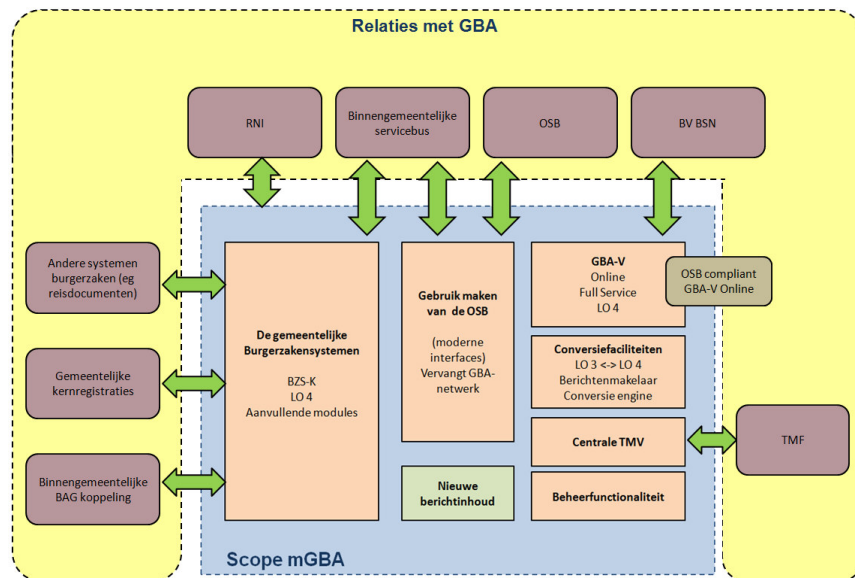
Relaties met GBA

RNI

Binnengemeentelijke servicebus

OSB

BV BSN

Andere systemen burgerzaken (eg reisdocumenten)

Gemeentelijke kernregistraties

Binnengemeentelijke BAG koppeling

De gemeentelijke Burgerzakensystemen

BZS-K
LO 4
Aanvullende modules

Gebruik maken van de OSB

(moderne interfaces)
Vervangt GBA-netwerk

Nieuwe berichtinhoud

GBA-V
Online
Full Service
LO 4

OSB compliant GBA-V Online

Conversiefaciliteiten
LO 3 <-> LO 4
Berichtenmakelaar
Conversie engine

Centrale TMV

TMF

Beheerfunctionaliteit

Scope mGBA